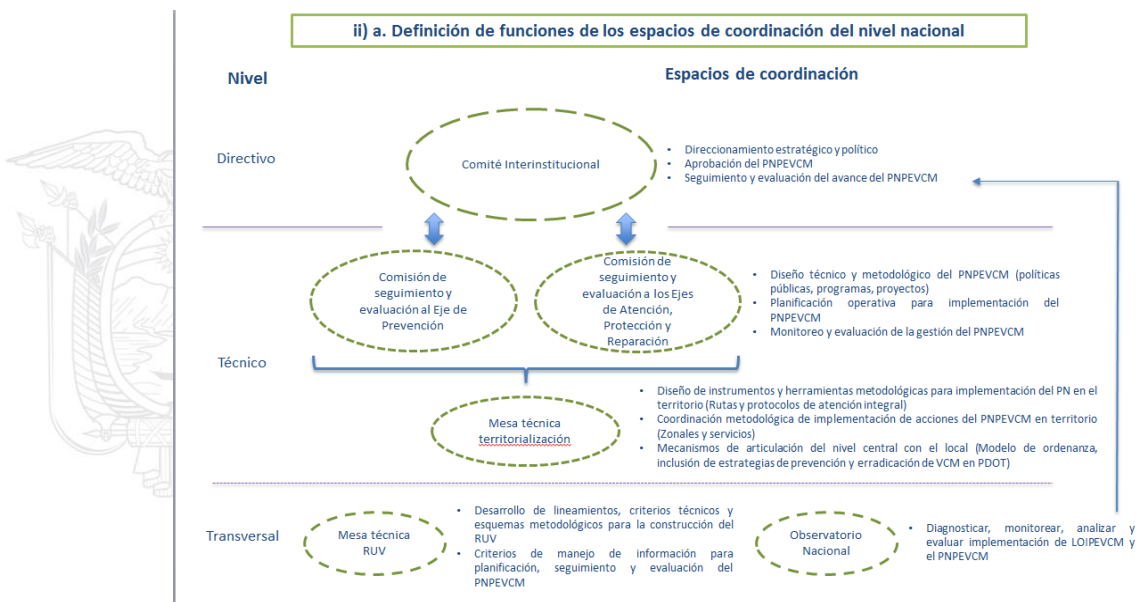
ii) a. Definición de funciones de los espacios de coordinación del nivel nacional

Nivel

Espacios de coordinación

Directivo

Comité Interinstitucional

- Direccionamiento estratégico y político
- Aprobación del PNPEVCM
- Seguimiento y evaluación del avance del PNPEVCM

Comisión de seguimiento y evaluación al Eje de Prevención

Comisión de seguimiento y evaluación a los Ejes de Atención, Protección y Reparación

- Diseño técnico y metodológico del PNPEVCM (políticas públicas, programas, proyectos)
- Planificación operativa para implementación del PNPEVCM
- Monitoreo y evaluación de la gestión del PNPEVCM

Técnico

Mesa técnica territorialización

- Diseño de instrumentos y herramientas metodológicas para implementación del PN en el territorio (Rutas y protocolos de atención integral)
- Coordinación metodológica de implementación de acciones del PNPEVCM en territorio (Zonales y servicios)
- Mecanismos de articulación del nivel central con el local (Modelo de ordenanza, inclusión de estrategias de prevención y erradicación de VCM en PDOT)

Transversal

Mesa técnica RUV

- Desarrollo de lineamientos, criterios técnicos y esquemas metodológicos para la construcción del RUV
- Criterios de manejo de información para planificación, seguimiento y evaluación del PNPEVCM

Observatorio Nacional

- Diagnosticar, monitorear, analizar y evaluar implementación de LOIPEVCM y el PNPEVCM